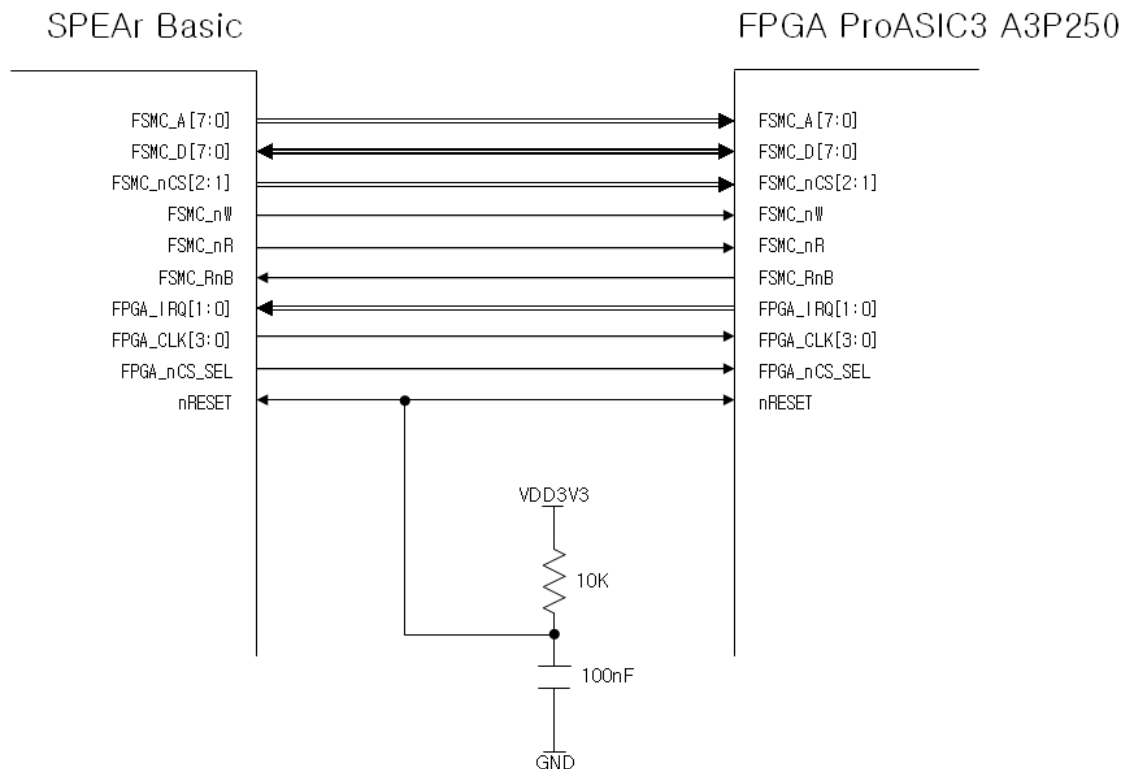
SPEAr Basic

FPGA ProASIC3 A3P250

FSMC_A[7:0]
FSMC_D[7:0]
FSMC_nCS[2:1]
FSMC_nW
FSMC_nR
FSMC_RnB
FPGA_IRQ[1:0]
FPGA_CLK[3:0]
FPGA_nCS_SEL
nRESET

FSMC_A[7:0]
FSMC_D[7:0]
FSMC_nCS[2:1]
FSMC_nW
FSMC_nR
FSMC_RnB
FPGA_IRQ[1:0]
FPGA_CLK[3:0]
FPGA_nCS_SEL
nRESET

VDD3V3
10K
100nF
GND